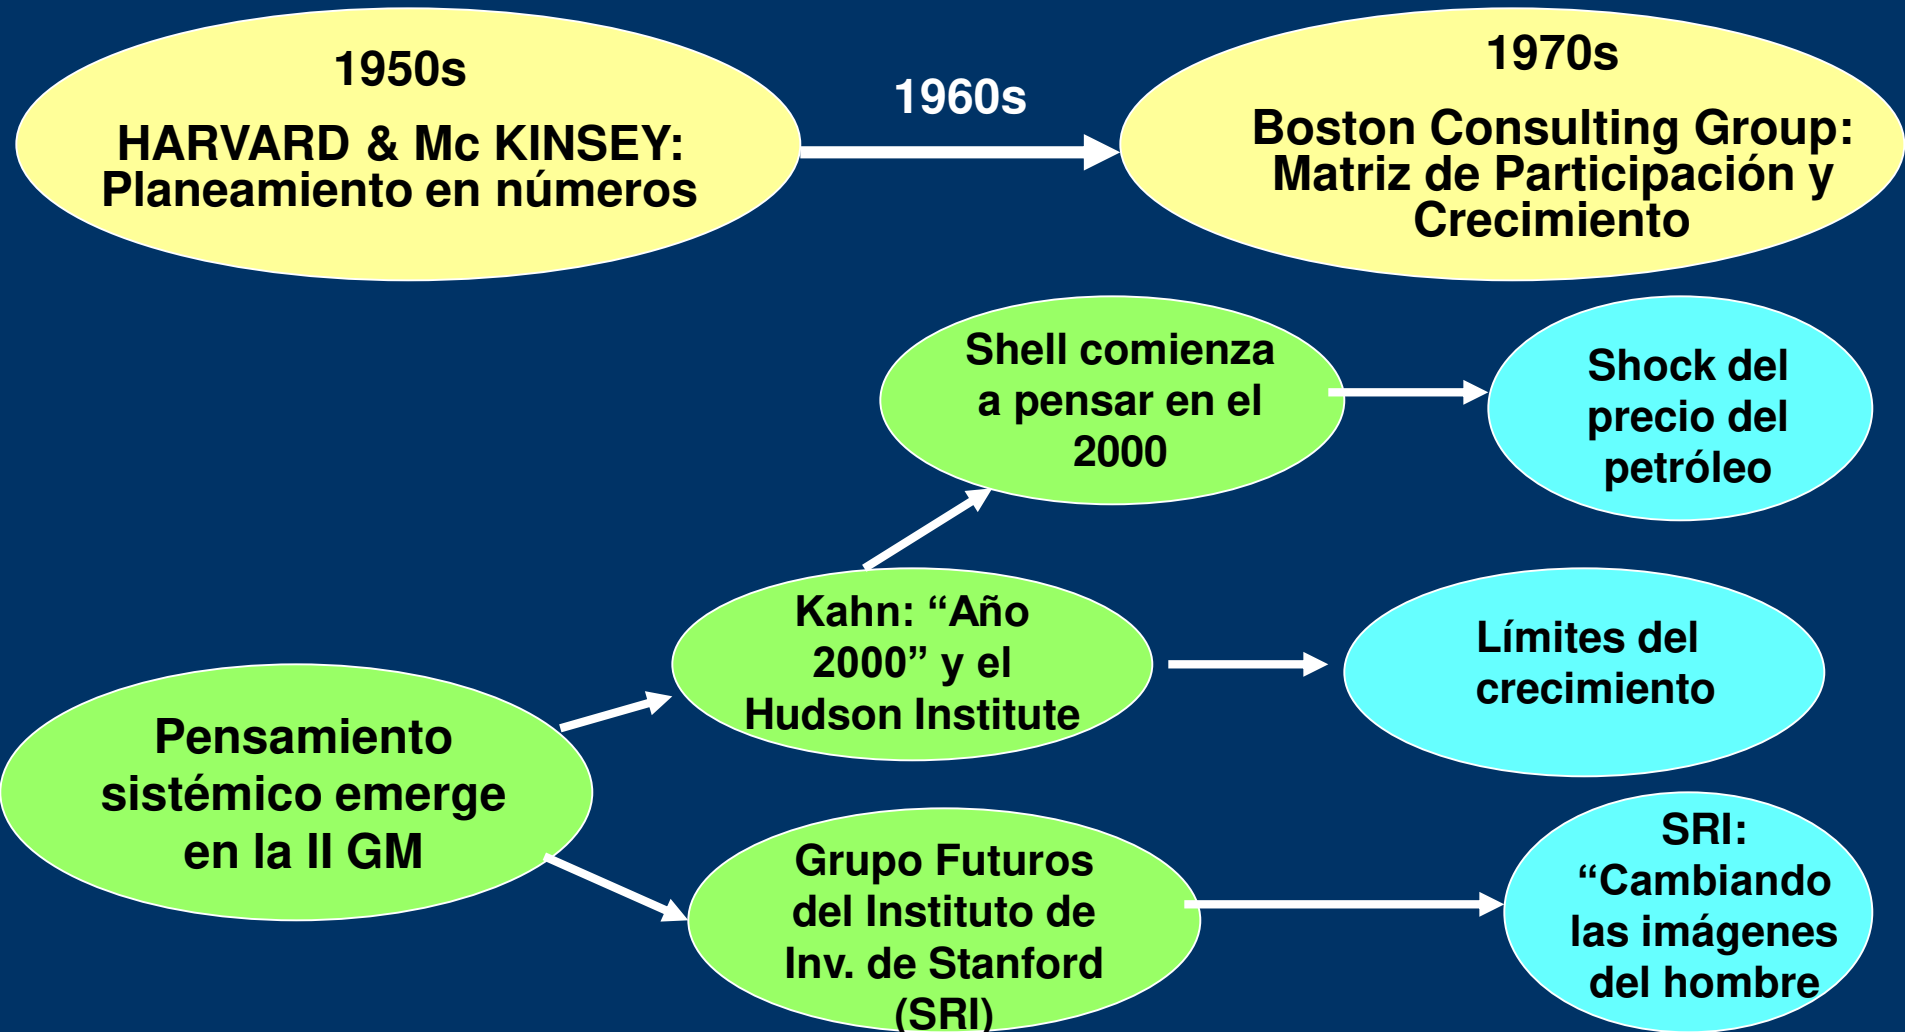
1950s

HARVARD & Mc KINSEY: Planeamiento en números

1960s

1970s

Boston Consulting Group: Matriz de Participación y Crecimiento

Shell comienza a pensar en el 2000

Shock del precio del petróleo

Kahn: “Año 2000” y el Hudson Institute

Límites del crecimiento

Pensamiento sistémico emerge en la II GM

Grupo Futuros del Instituto de Inv. de Stanford (SRI)

SRI: “Cambiando las imágenes del hombre